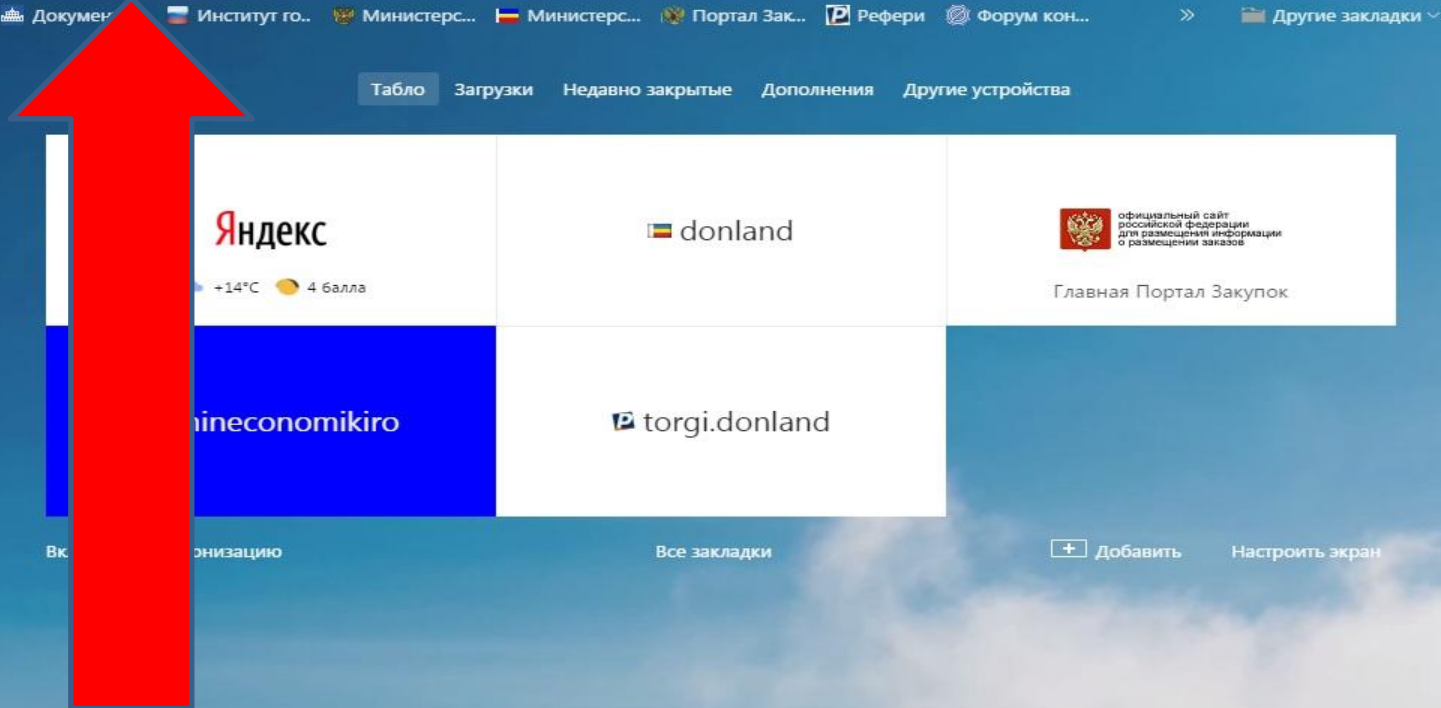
Докумен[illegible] Институт го... Министерс... Министерс... Портал Зак... Рефери Форум кон... » Другие закладки

Табло Загрузки Недавно закрытые Дополнения Другие устройства

Яндекс
+14°C 4 балла

donland

официальный сайт российской федерации для размещения информации о размещении заказов
Главная Портал Закупок

mineconomikiro

torgi.donland

Вк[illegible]онизацию Все закладки Добавить Настроить экран